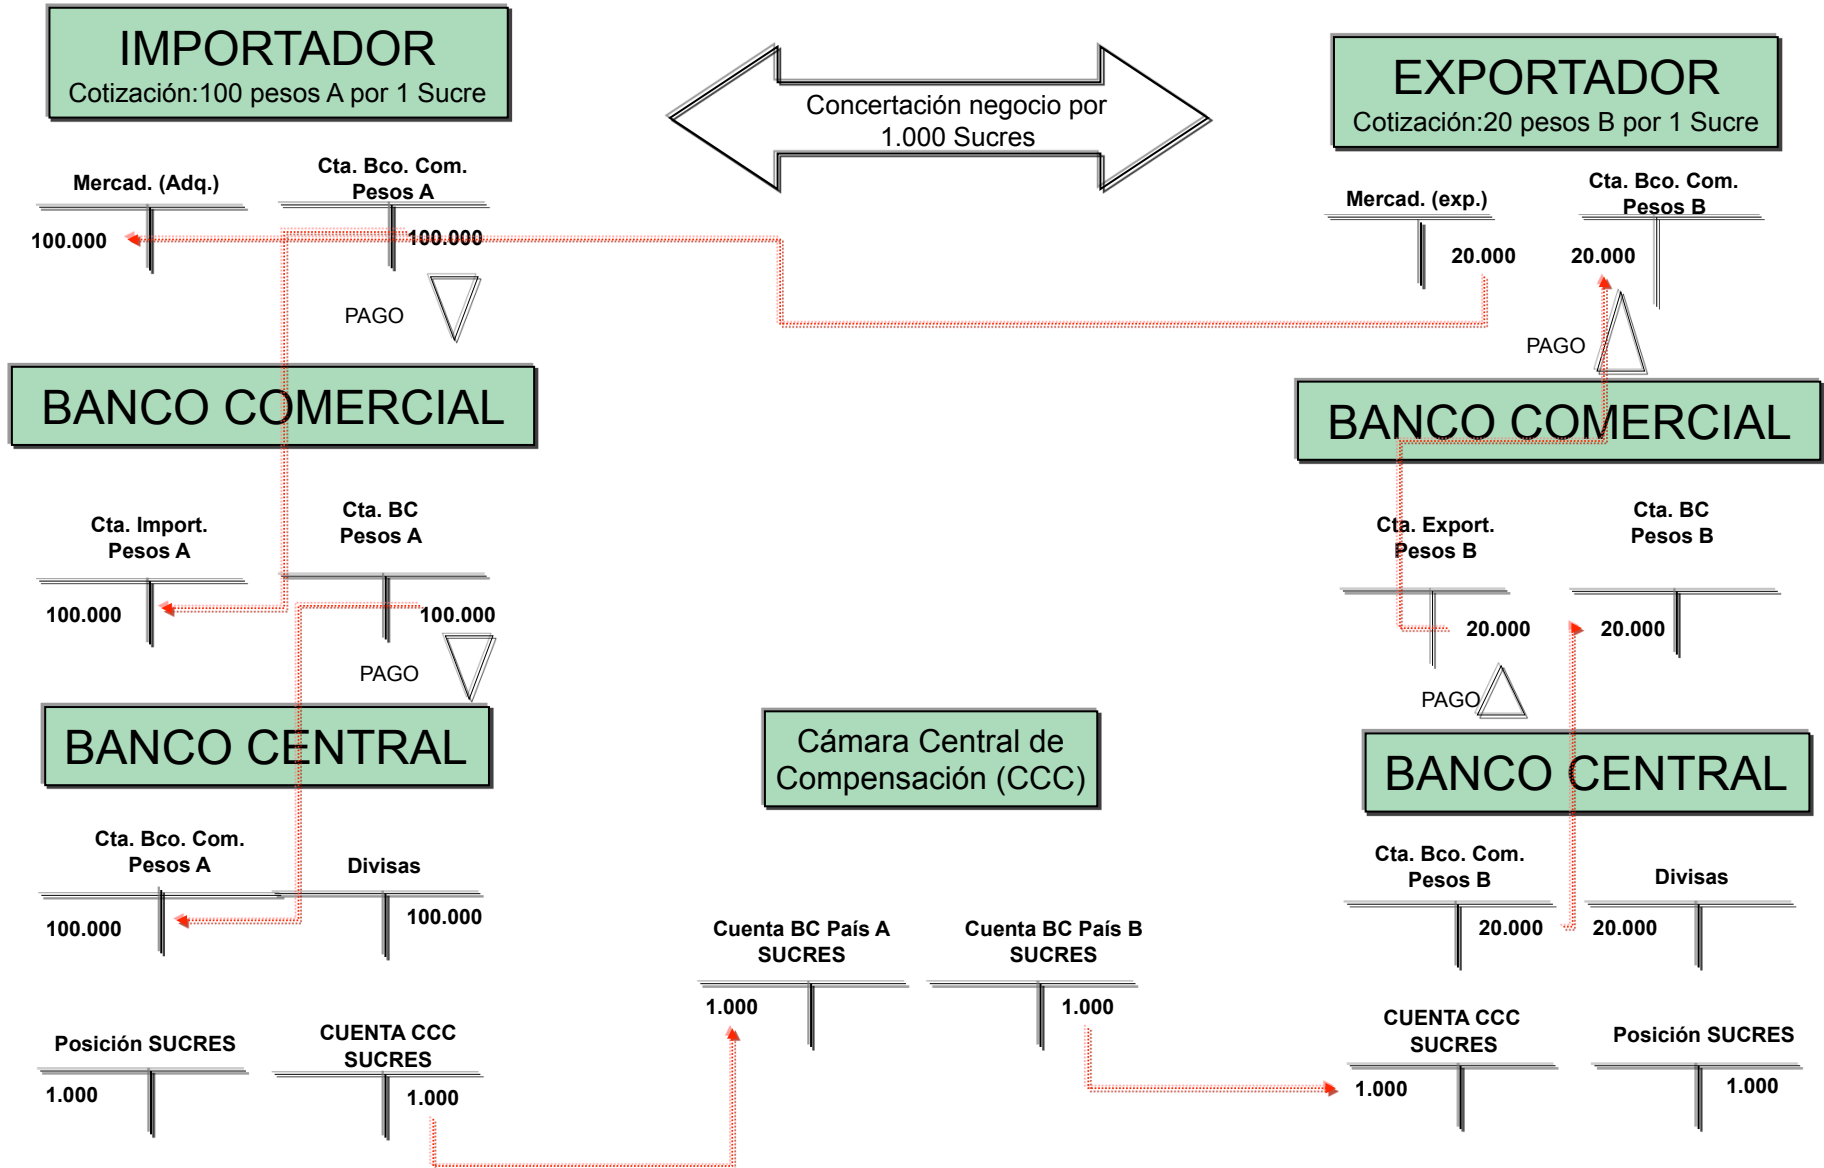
IMPORTADOR
Cotización:100 pesos A por 1 Sucre

Concertación negocio por 1.000 Sucres

EXPORTADOR
Cotización:20 pesos B por 1 Sucre

Mercad. (Adq.)
100.000

Cta. Bco. Com. Pesos A
100.000

PAGO

Mercad. (exp.)
20.000

Cta. Bco. Com. Pesos B
20.000

PAGO

BANCO COMERCIAL

BANCO COMERCIAL

Cta. Import. Pesos A
100.000

Cta. BC Pesos A
100.000

PAGO

Cta. Export. Pesos B
20.000

Cta. BC Pesos B
20.000

PAGO

BANCO CENTRAL

Cámara Central de Compensación (CCC)

BANCO CENTRAL

Cta. Bco. Com. Pesos A
100.000

Divisas
100.000

Cta. Bco. Com. Pesos B
20.000

Divisas
20.000

Cuenta BC País A SUCRES
1.000

Cuenta BC País B SUCRES
1.000

Posición SUCRES
1.000

CUENTA CCC SUCRES
1.000

CUENTA CCC SUCRES
1.000

Posición SUCRES
1.000